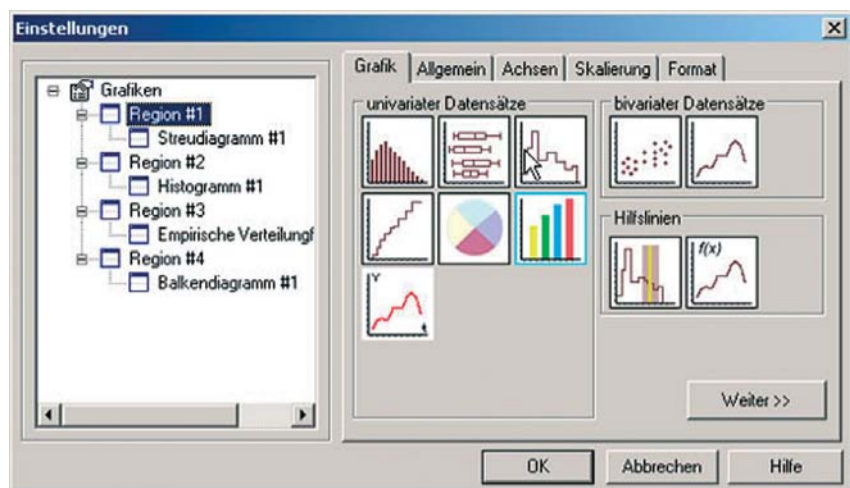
Einstellungen

Grafiken
Region #1
Streudiagramm #1
Region #2
Histogramm #1
Region #3
Empirische Verteilungf
Region #4
Balkendiagramm #1

Grafik | Allgemein | Achsen | Skalierung | Format

univariater Datensätze

Y

t

bivariater Datensätze

Hilfslinien

f(x)

Weiter >>

OK
Abbrechen
Hilfe